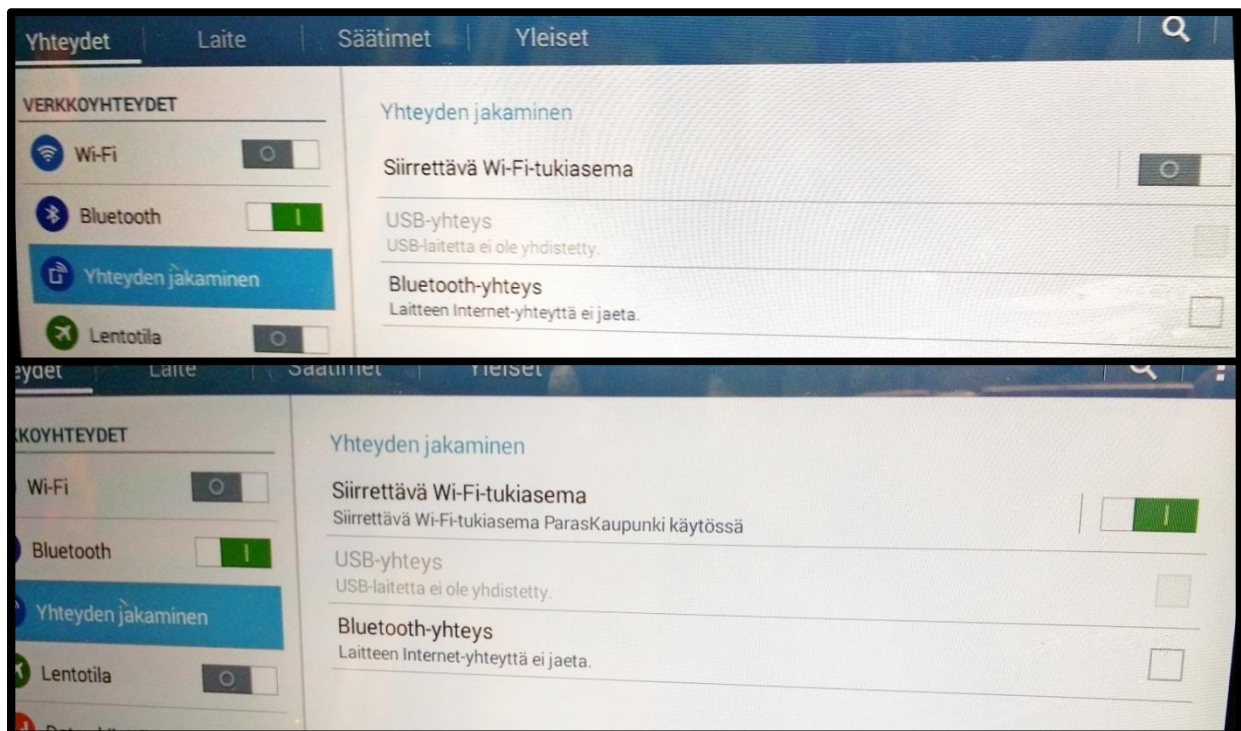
Yhteydet Laite Säätimet Yleiset

VERKKOYHTEYDET

Wi-Fi

Bluetooth

Yhteyden jakaminen

Lentotila

Yhteyden jakaminen

Siirrettävä Wi-Fi-tukiasema

USB-yhteys
USB-laitetta ei ole yhdistetty.

Bluetooth-yhteys
Laitteen Internet-yhteyttä ei jaeta.

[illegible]ydet Laite Säätimet Yleiset

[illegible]KOYHTEYDET

Wi-Fi

Bluetooth

Yhteyden jakaminen

Lentotila

Yhteyden jakaminen

Siirrettävä Wi-Fi-tukiasema
Siirrettävä Wi-Fi-tukiasema ParasKaupunki käytössä

USB-yhteys
USB-laitetta ei ole yhdistetty.

Bluetooth-yhteys
Laitteen Internet-yhteyttä ei jaeta.